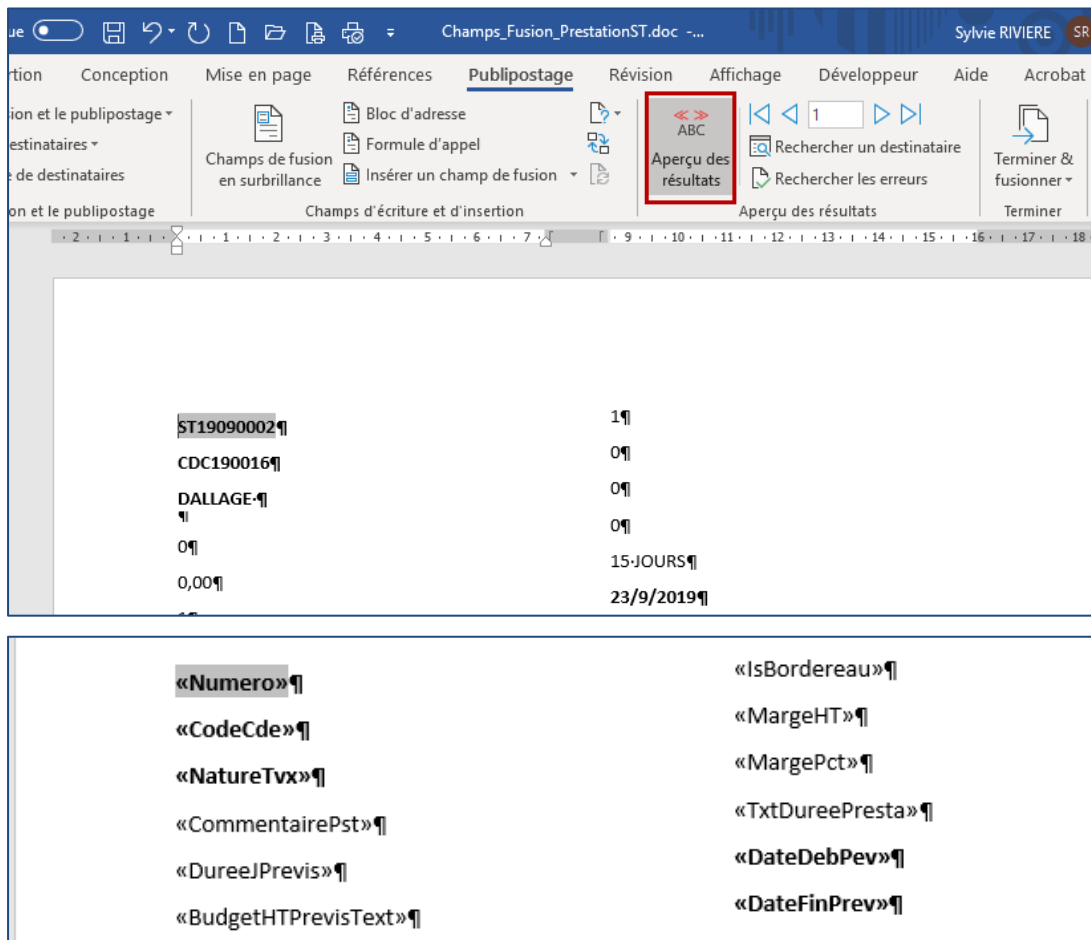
ue Champs_Fusion_PrestationST.doc -... Sylvie RIVIERE SR

rtion Conception Mise en page Références Publipostage Révision Affichage Développeur Aide Acrobat

ion et le publipostage
estinataires
e de destinataires
on et le publipostage

Champs de fusion en surbrillance

Bloc d'adresse
Formule d'appel
Insérer un champ de fusion

Champs d'écriture et d'insertion

ABC
Aperçu des résultats

1
Rechercher un destinataire
Rechercher les erreurs

Aperçu des résultats

Terminer & fusionner

Terminer

2 · 1 · 1 · 2 · 3 · 4 · 5 · 6 · 7 · 9 · 10 · 11 · 12 · 13 · 14 · 15 · 16 · 17 · 18

ST19090002¶
CDC190016¶
DALLAGE·¶
¶
0¶
0,00¶

1¶
0¶
0¶
0¶
15·JOURS¶
23/9/2019¶

«Numero»¶
«CodeCde»¶
«NatureTvx»¶
«CommentairePst»¶
«DureeJPrevis»¶
«BudgetHTPrevisText»¶

«IsBordereau»¶
«MargeHT»¶
«MargePct»¶
«TxtDureePresta»¶
«DateDebPev»¶
«DateFinPrev»¶